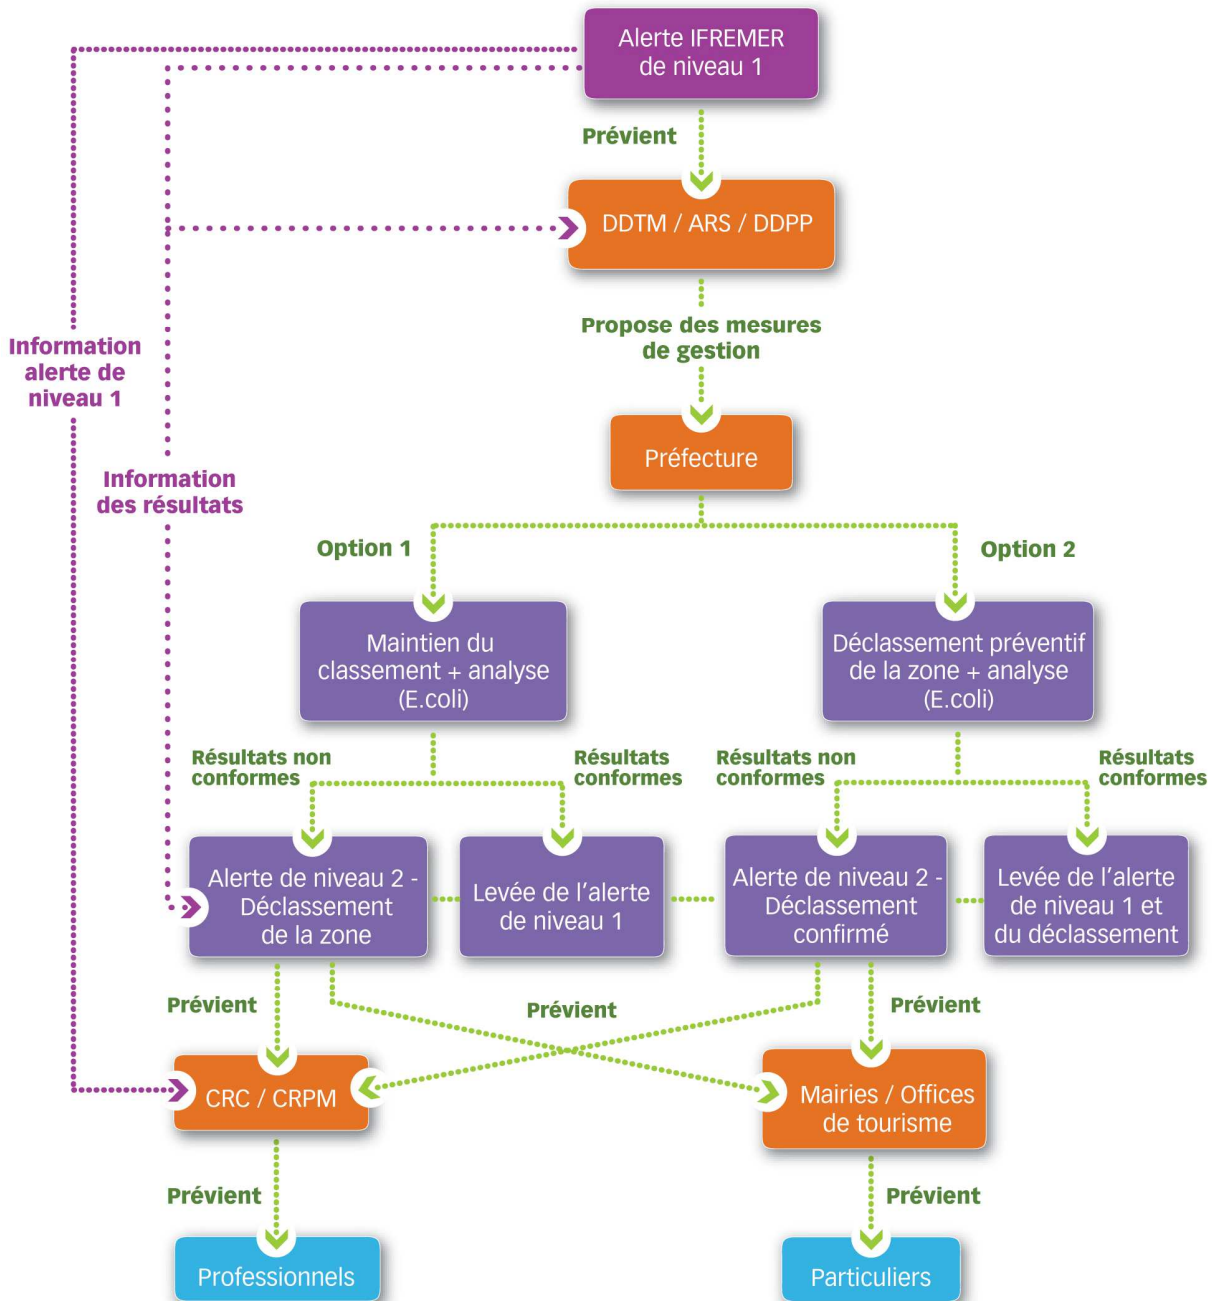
Alerte IFREMER de niveau 1

Prévient

DDTM / ARS / DDPP

Propose des mesures de gestion

Préfecture

Information alerte de niveau 1

Information des résultats

Option 1

Option 2

Maintien du classement + analyse (E.coli)

Déclassement préventif de la zone + analyse (E.coli)

Résultats non conformes

Résultats conformes

Résultats non conformes

Résultats conformes

Alerte de niveau 2 - Déclassement de la zone

Levée de l'alerte de niveau 1

Alerte de niveau 2 - Déclassement confirmé

Levée de l'alerte de niveau 1 et du déclassement

Prévient

Prévient

Prévient

CRC / CRPM

Mairies / Offices de tourisme

Prévient

Prévient

Professionnels

Particuliers